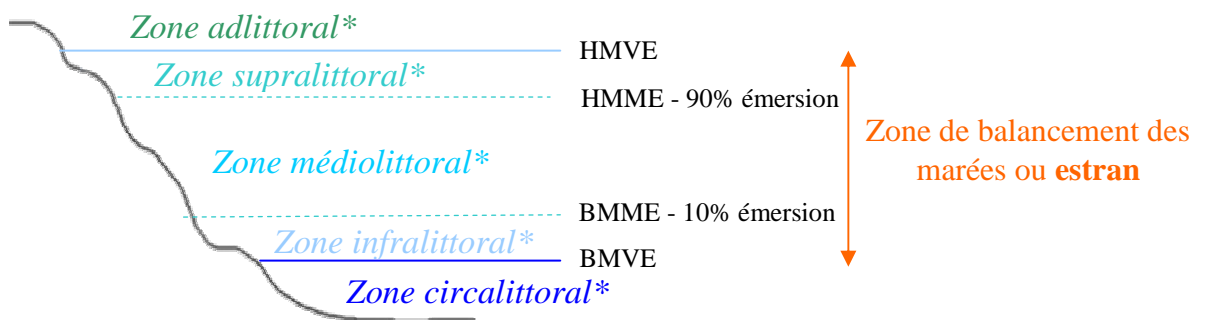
Zone adlittoral*

HMVE

Zone supralittoral*

HMME - 90% émersion

Zone médiolittoral*

Zone de balancement des marées ou **estran**

BMME - 10% émersion

Zone infralittoral*

BMVE

Zone circalittoral*